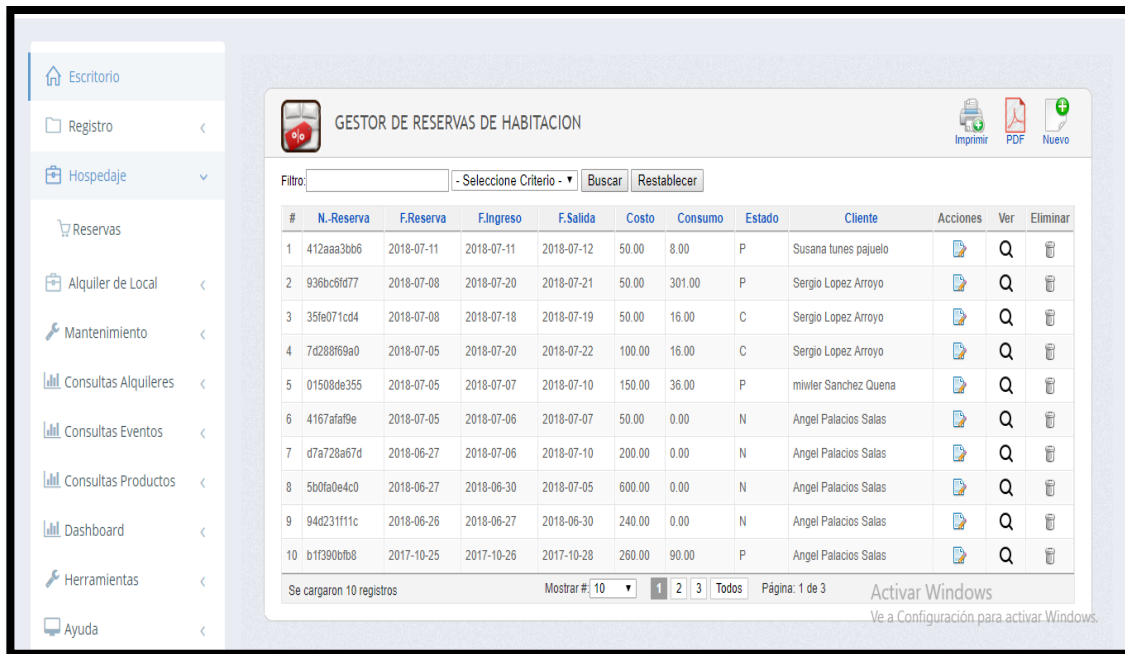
Escritorio
Registro
Hospedaje
Reservas
Alquiler de Local
Mantenimiento
Consultas Alquileres
Consultas Eventos
Consultas Productos
Dashboard
Herramientas
Ayuda

GESTOR DE RESERVAS DE HABITACION

Imprimir PDF Nuevo

Filtro: - Seleccione Criterio - Buscar Restablecer

| # | N.-Reserva | F.Reserva | F.Ingreso | F.Salida | Costo | Consumo | Estado | Cliente | Acciones | Ver | Eliminar |
|---|---|---|---|---|---|---|---|---|---|---|---|
| 1 | 412aaa3bb6 | 2018-07-11 | 2018-07-11 | 2018-07-12 | 50.00 | 8.00 | P | Susana tunes pajuelo | | | |
| 2 | 936bc6fd77 | 2018-07-08 | 2018-07-20 | 2018-07-21 | 50.00 | 301.00 | P | Sergio Lopez Arroyo | | | |
| 3 | 35fe071cd4 | 2018-07-08 | 2018-07-18 | 2018-07-19 | 50.00 | 16.00 | C | Sergio Lopez Arroyo | | | |
| 4 | 7d288f69a0 | 2018-07-05 | 2018-07-20 | 2018-07-22 | 100.00 | 16.00 | C | Sergio Lopez Arroyo | | | |
| 5 | 01508de355 | 2018-07-05 | 2018-07-07 | 2018-07-10 | 150.00 | 36.00 | P | miwler Sanchez Quena | | | |
| 6 | 4167afaf9e | 2018-07-05 | 2018-07-06 | 2018-07-07 | 50.00 | 0.00 | N | Angel Palacios Salas | | | |
| 7 | d7a728a67d | 2018-06-27 | 2018-07-06 | 2018-07-10 | 200.00 | 0.00 | N | Angel Palacios Salas | | | |
| 8 | 5b0fa0e4c0 | 2018-06-27 | 2018-06-30 | 2018-07-05 | 600.00 | 0.00 | N | Angel Palacios Salas | | | |
| 9 | 94d231f11c | 2018-06-26 | 2018-06-27 | 2018-06-30 | 240.00 | 0.00 | N | Angel Palacios Salas | | | |
| 10 | b1f390bfb8 | 2017-10-25 | 2017-10-26 | 2017-10-28 | 260.00 | 90.00 | P | Angel Palacios Salas | | | |

Se cargaron 10 registros Mostrar #: 10 1 2 3 Todos Página: 1 de 3

Activar Windows
Ve a Configuración para activar Windows.